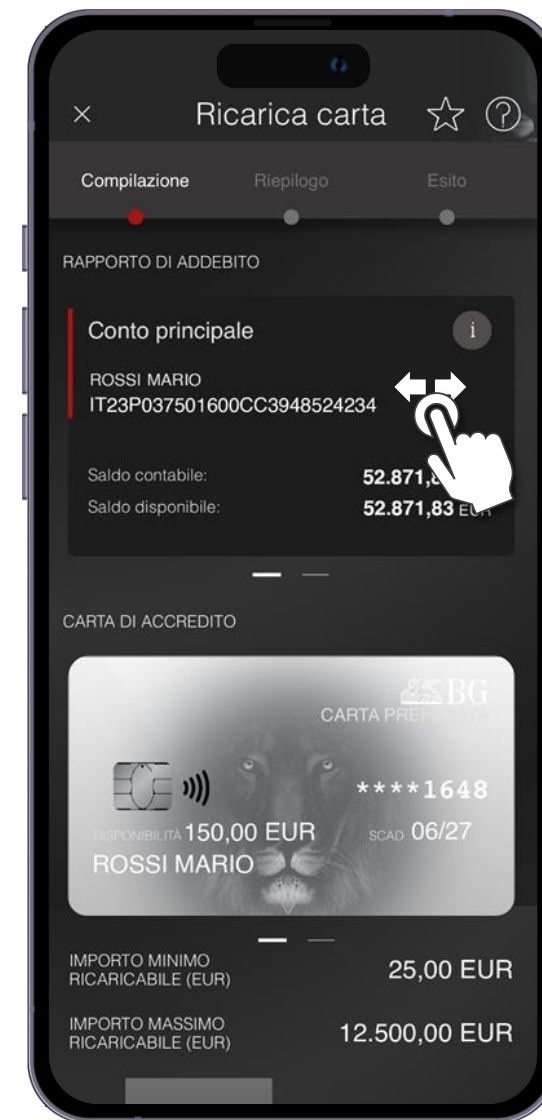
×

Ricarica carta

Compilazione

Riepilogo

Esito

RAPPORTO DI ADDEBITO

Conto principale

i

ROSSI MARIO
IT23P037501600CC3948524234

Saldo contabile: 52.871,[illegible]
Saldo disponibile: 52.871,83 EUR

CARTA DI ACCREDITO

BG
CARTA PRE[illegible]

****1648

DISPONIBILITÀ 150,00 EUR
SCAD 06/27

ROSSI MARIO

IMPORTO MINIMO RICARICABILE (EUR)
25,00 EUR

IMPORTO MASSIMO RICARICABILE (EUR)
12.500,00 EUR